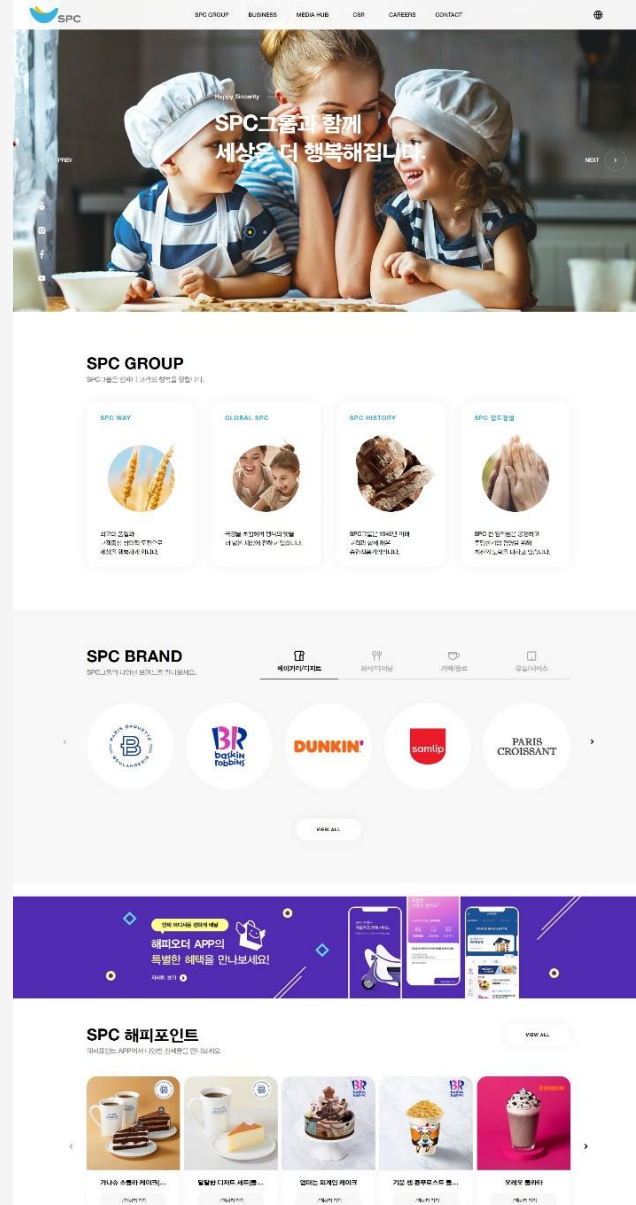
SPC

SPC GROUP BUSINESS MEDIA HUB CSR CAREERS CONTACT

Happy Sincerity

SPC그룹과 함께 세상은 더 행복해집니다.

PREV

NEXT

SPC GROUP

SPC그룹은 언제나 고객의 행복을 향합니다.

SPC WAY

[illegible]

GLOBAL SPC

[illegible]

SPC HISTORY

SPC그룹은 1945년 이래 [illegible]

SPC 정도경영

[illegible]

SPC BRAND

SPC그룹의 다양한 브랜드를 만나보세요.

베이커리/디저트

외식/다이닝

카페/음료

유통/서비스

PARIS BAGUETTE BOULANGERIE

BR baskin robbins

DUNKIN'

samlip

PARIS CROISSANT

VIEW ALL

해피오더 APP의 특별한 혜택을 만나보세요!

자세히 보기

SPC 해피포인트

해피포인트 APP에서 다양한 혜택을 만나보세요.

VIEW ALL

가나슈 스틸라 케이크(...

달달한 디저트 세트(...

엄마는 외계인 케이크

기업 썸 콜드브루 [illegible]

오레오 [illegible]